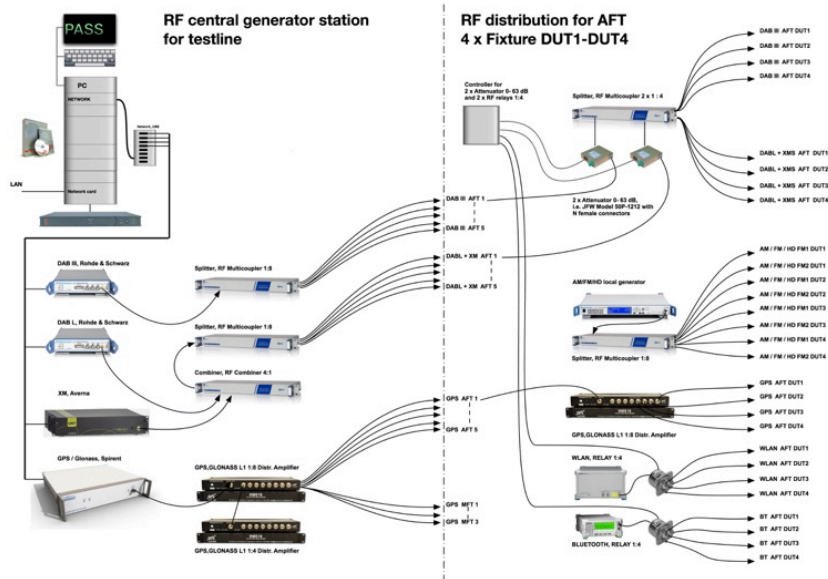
RF central generator station for testline

RF distribution for AFT 4 x Fixture DUT1-DUT4

PASS

PC

NETWORK

Network_USB

LAN

Network card

DAB III, Rohde & Schwarz

DAB L, Rohde & Schwarz

XM, Averna

GPS / Glonass, Spirent

Splitter, RF Multicoupler 1:8

Splitter, RF Multicoupler 1:8

Combiner, RF Combiner 4:1

GPS,GLONASS L1 1:8 Distr. Amplifier

GPS,GLONASS L1 1:4 Distr. Amplifier

Controller for 2 x Attenuator 0- 63 dB and 2 x RF relays 1:4

Splitter, RF Multicoupler 2 x 1 : 4

2 x Attenuator 0- 63 dB, i.e. JFW Model 50P-1212 with N female connectors

DAB III AFT 1

DAB III AFT 5

DABL + XM AFT 1

DABL + XM AFT 5

GPS AFT 1

GPS AFT 5

GPS MFT 1

GPS MFT 3

DAB III AFT DUT1
DAB III AFT DUT2
DAB III AFT DUT3
DAB III AFT DUT4

DABL + XMS AFT DUT1
DABL + XMS AFT DUT2
DABL + XMS AFT DUT3
DABL + XMS AFT DUT4

AM/FM/HD local generator

Splitter, RF Multicoupler 1:8

AM / FM / HD FM1 DUT1
AM / FM / HD FM2 DUT1
AM / FM / HD FM1 DUT2
AM / FM / HD FM2 DUT2
AM / FM / HD FM1 DUT3
AM / FM / HD FM2 DUT3
AM / FM / HD FM1 DUT4
AM / FM / HD FM2 DUT4

GPS,GLONASS L1 1:8 Distr. Amplifier

GPS AFT DUT1
GPS AFT DUT2
GPS AFT DUT3
GPS AFT DUT4

WLAN, RELAY 1:4

WLAN AFT DUT1
WLAN AFT DUT2
WLAN AFT DUT3
WLAN AFT DUT4

BLUETOOTH, RELAY 1:4

BT AFT DUT1
BT AFT DUT2
BT AFT DUT3
BT AFT DUT4